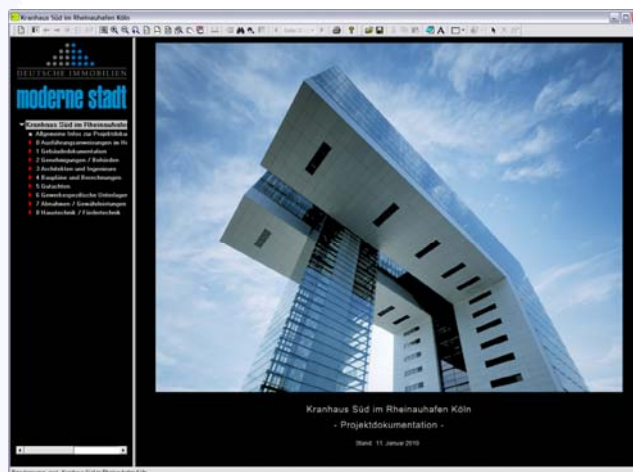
Kranhaus Süd im Rheinauhafen Köln

DEUTSCHE IMMOBILIEN

moderne stadt

Kranhaus Süd im Rheinauhafen
Allgemeine Infos zur Projektdoku
0 Ausführungsanweisungen im Hs
1 Gebäudedokumentation
2 Genehmigungen / Behörden
3 Architekten und Ingenieure
4 Baupläne und Berechnungen
5 Gutachten
6 Gewerksspezifische Unterlagen
7 Abnahmen / Gewährleistungen
8 Haustechnik / Fördertechnik

Kranhaus Süd im Rheinauhafen Köln

- Projektdokumentation -

Stand: 11. Januar 2010

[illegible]